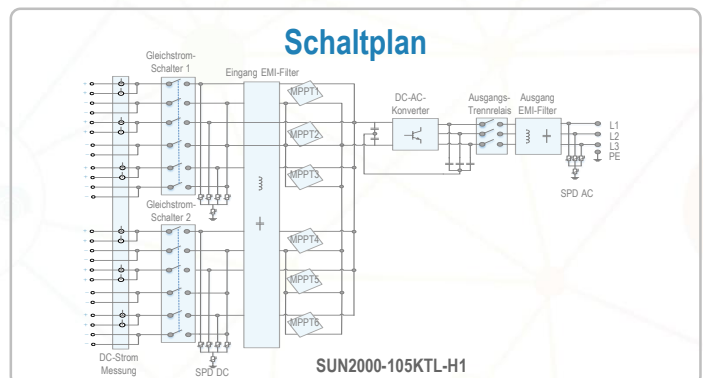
Schaltplan

Gleichstrom-Schalter 1

Eingang EMI-Filter

MPPT1

MPPT2

MPPT3

DC-AC-Konverter

Ausgangs-Trennrelais

Ausgang EMI-Filter

L1
L2
L3
PE

SPD AC

Gleichstrom-Schalter 2

MPPT4

MPPT5

MPPT6

DC-Strom Messung

SPD DC

SUN2000-105KTL-H1